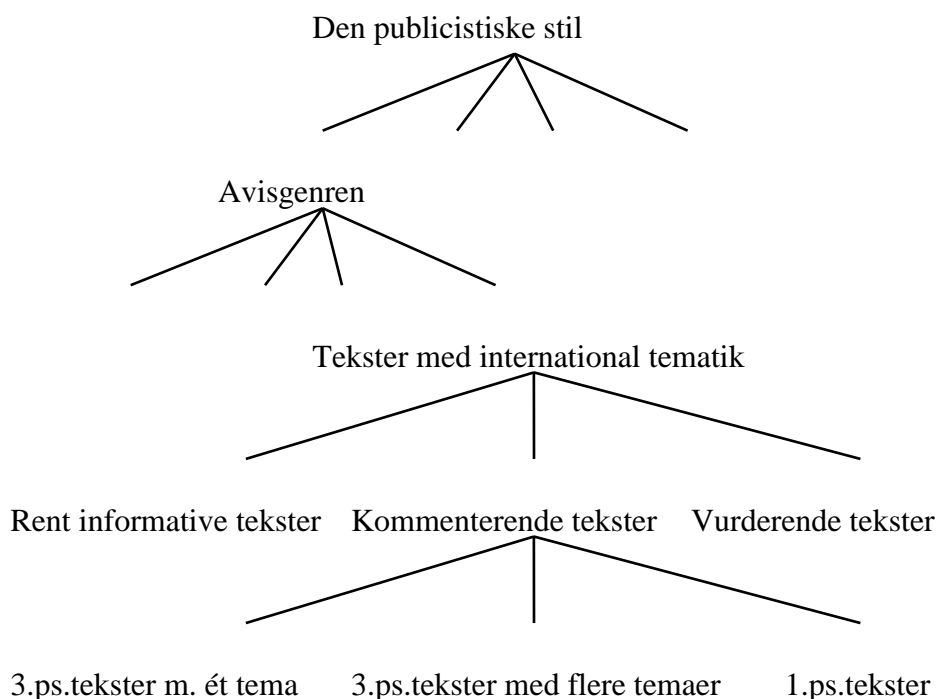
Den publicistiske stil

Avisgenren

Tekster med international tematik

Rent informative tekster Kommenterende tekster Vurderende tekster

3.ps.tekster m. ét tema 3.ps.tekster med flere temaer 1.ps.tekster